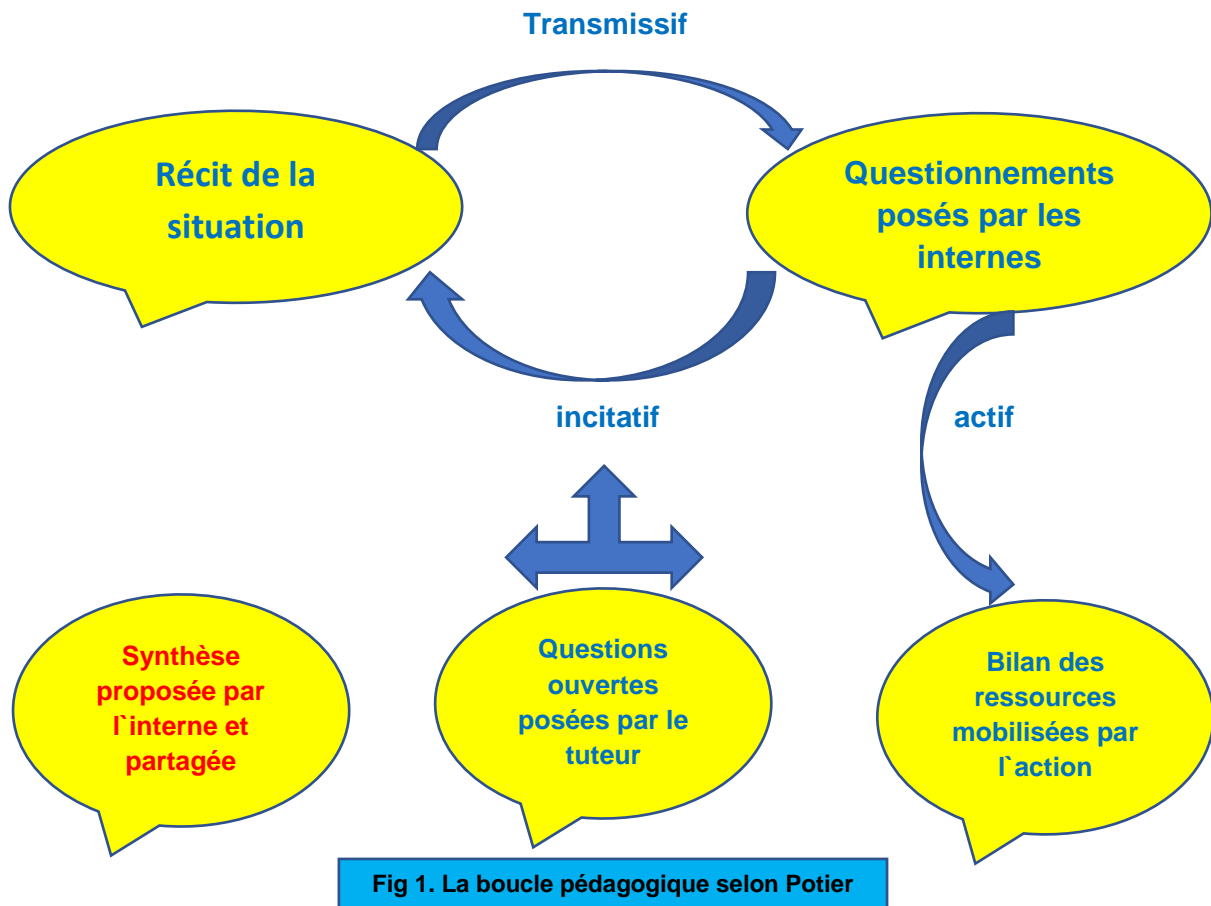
Transmissif

Récit de la situation

Questionnements posés par les internes

incitatif

actif

Synthèse proposée par l`interne et partagée

Questions ouvertes posées par le tuteur

Bilan des ressources mobilisées par l`action

Fig 1. La boucle pédagogique selon Potier